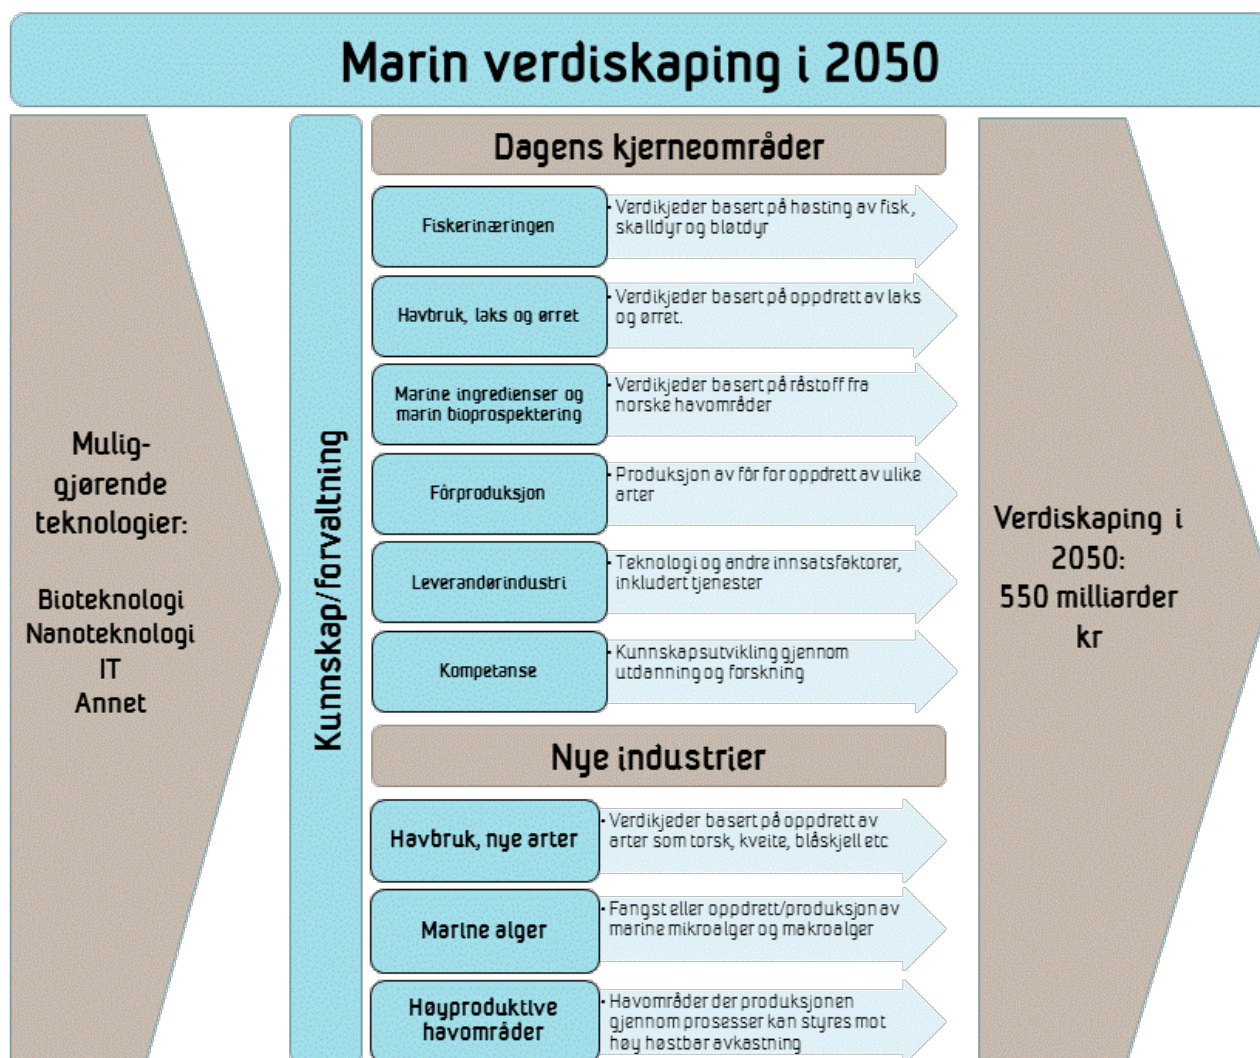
Marin verdiskaping i 2050

Mulig-gjørende teknologier:

Bioteknologi
Nanoteknologi
IT
Annet

Kunnskap/forvaltning

Dagens kjerneområder

Fiskerinæringen
• Verdikjeder basert på høsting av fisk, skalldyr og bløtdyr

Havbruk, laks og ørret
• Verdikjeder basert på oppdrett av laks og ørret.

Marine ingredienser og marin bioprospektering
• Verdikjeder basert på råstoff fra norske havområder

Fôrproduksjon
• Produksjon av fôr for oppdrett av ulike arter

Leverandørindustri
• Teknologi og andre innsatsfaktorer, inkludert tjenester

Kompetanse
• Kunnskapsutvikling gjennom utdanning og forskning

Nye industrier

Havbruk, nye arter
• Verdikjeder basert på oppdrett av arter som torsk, kveite, blåskjell etc

Marine alger
• Fangst eller oppdrett/produksjon av marine mikroalger og makroalger

Høyproduktive havområder
• Havområder der produksjonen gjennom prosesser kan styres mot høy høstbar avkastning

Verdiskaping i 2050:
550 milliarder kr